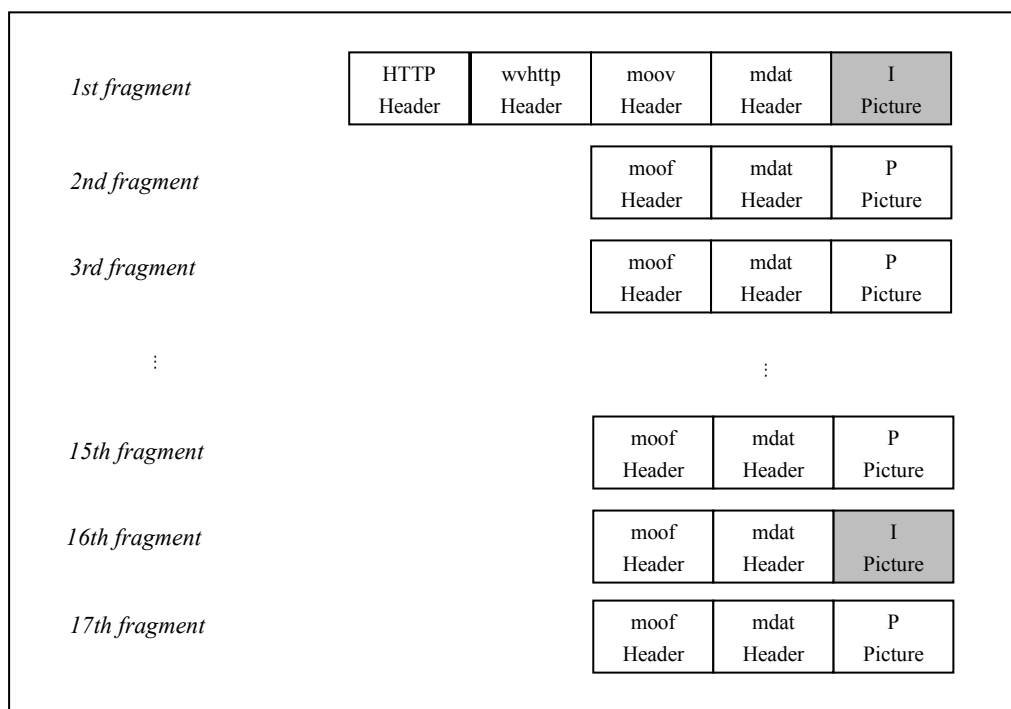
1st fragment

| HTTP Header | wvhttp Header | moov Header | mdat Header | I Picture |
|---|---|---|---|---|

2nd fragment

| moof Header | mdat Header | P Picture |
|---|---|---|

3rd fragment

| moof Header | mdat Header | P Picture |
|---|---|---|

⋮

⋮

15th fragment

| moof Header | mdat Header | P Picture |
|---|---|---|

16th fragment

| moof Header | mdat Header | I Picture |
|---|---|---|

17th fragment

| moof Header | mdat Header | P Picture |
|---|---|---|